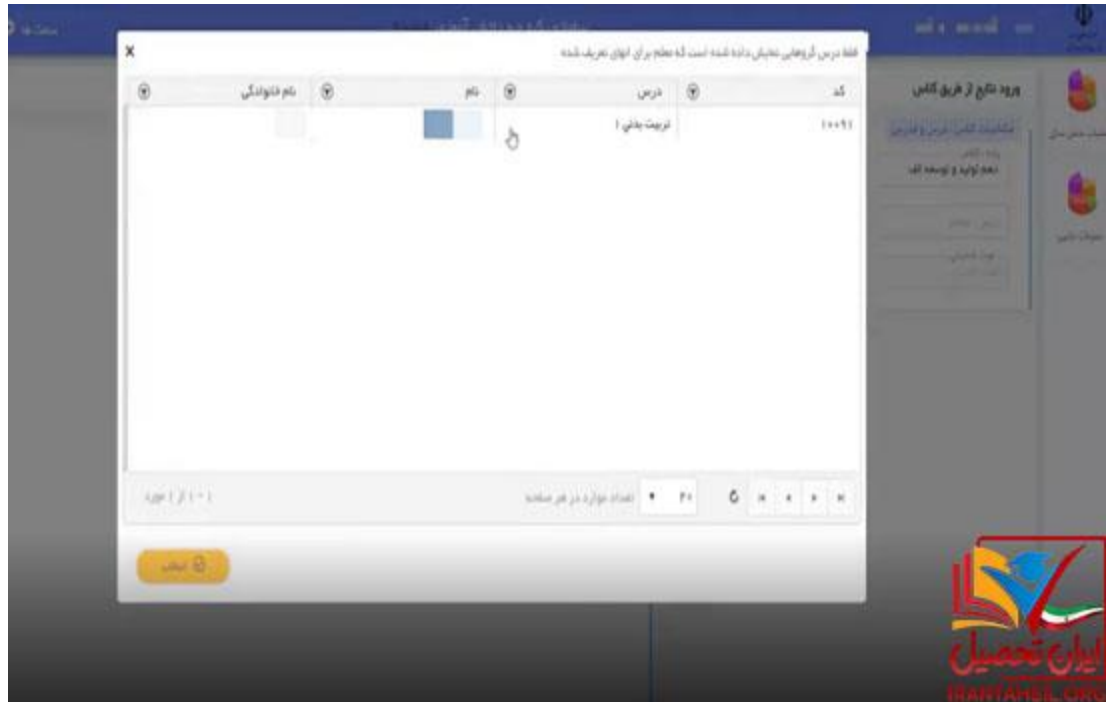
فقط درس گروهایی نمایش داده شده است که معلم برای انهای تعریف شده

| کد | درس | نام | نام خانوادگی |
|---|---|---|---|
| ۱۰۰۹۱ | تربیت بدنی ۱ | | |

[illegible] تعداد موارد در هر صفحه ۲۰

۱ - ۱ از ۱ مورد

انتخاب

ورود نتایج از طریق کلاس

مشخصات کلاس، درس و فراگیر

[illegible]

دهم تولید و توسعه الف

ایران تحصیل
IRANTAHSIL.ORG